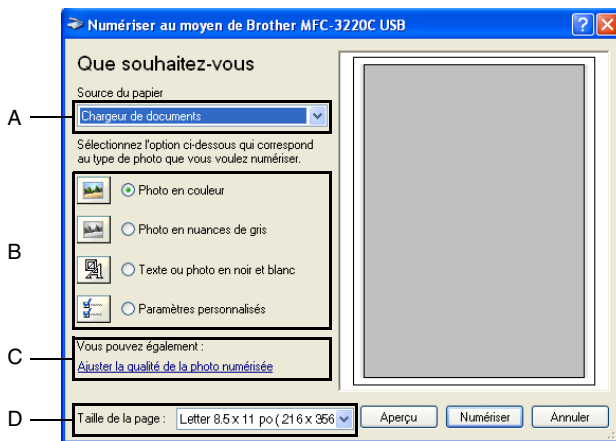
Numériser au moyen de Brother MFC-3220C USB

?

X

Que souhaitez-vous

Source du papier

A

Chargeur de documents

Sélectionnez l'option ci-dessous qui correspond au type de photo que vous voulez numériser.

B

Photo en couleur

Photo en nuances de gris

Texte ou photo en noir et blanc

Paramètres personnalisés

C

Vous pouvez également :

Ajuster la qualité de la photo numérisée

D

Taille de la page :

Letter 8.5 x 11 po ( 216 x 356

Aperçu

Numériser

Annuler